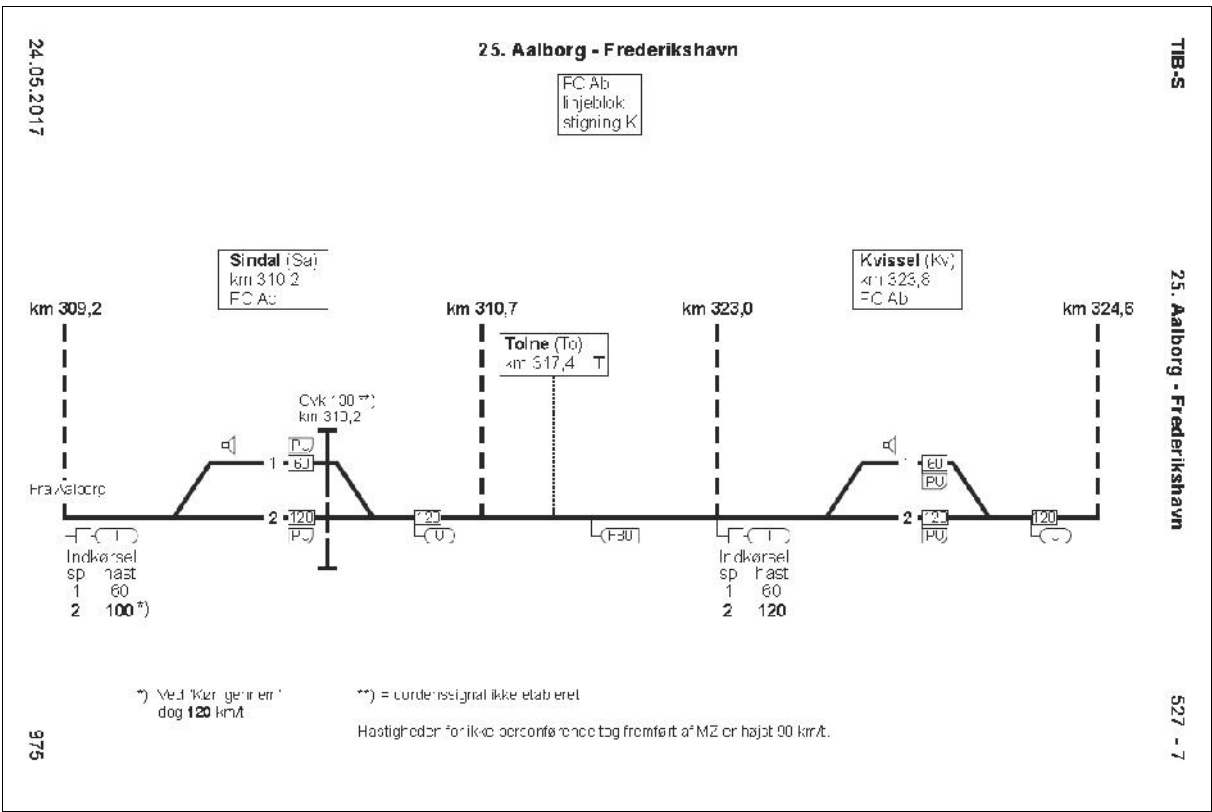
24.05.2017

25. Aalborg - Frederikshavn

TIB-S

FC Ab
linjeblok
stigning K

Sindal (Sa)
km 310,2
FC Ab

Kvissel (Kv)
km 323,8
FC Ab

25. Aalborg - Frederikshavn

km 309,2

km 310,7

km 323,0

km 324,6

Tolne (To)
km 317,4 T

Ovk 100 **)
km 310,2

PU
1 60

Fra Aalborg

2 120
PU

120
(V)

(F80)

60
PU

2 120
PU

120
(V)

Indkørsel
sp hast
1 60
2 100 *)

Indkørsel
sp hast
1 60
2 120

*) Ved tkørsel gennem
dog 120 km/t

**) = Dordensignal ikke etableret

Hastigheden for ikke overconforme tog fremført af MZ er højst 90 km/t.

975

527 - 7